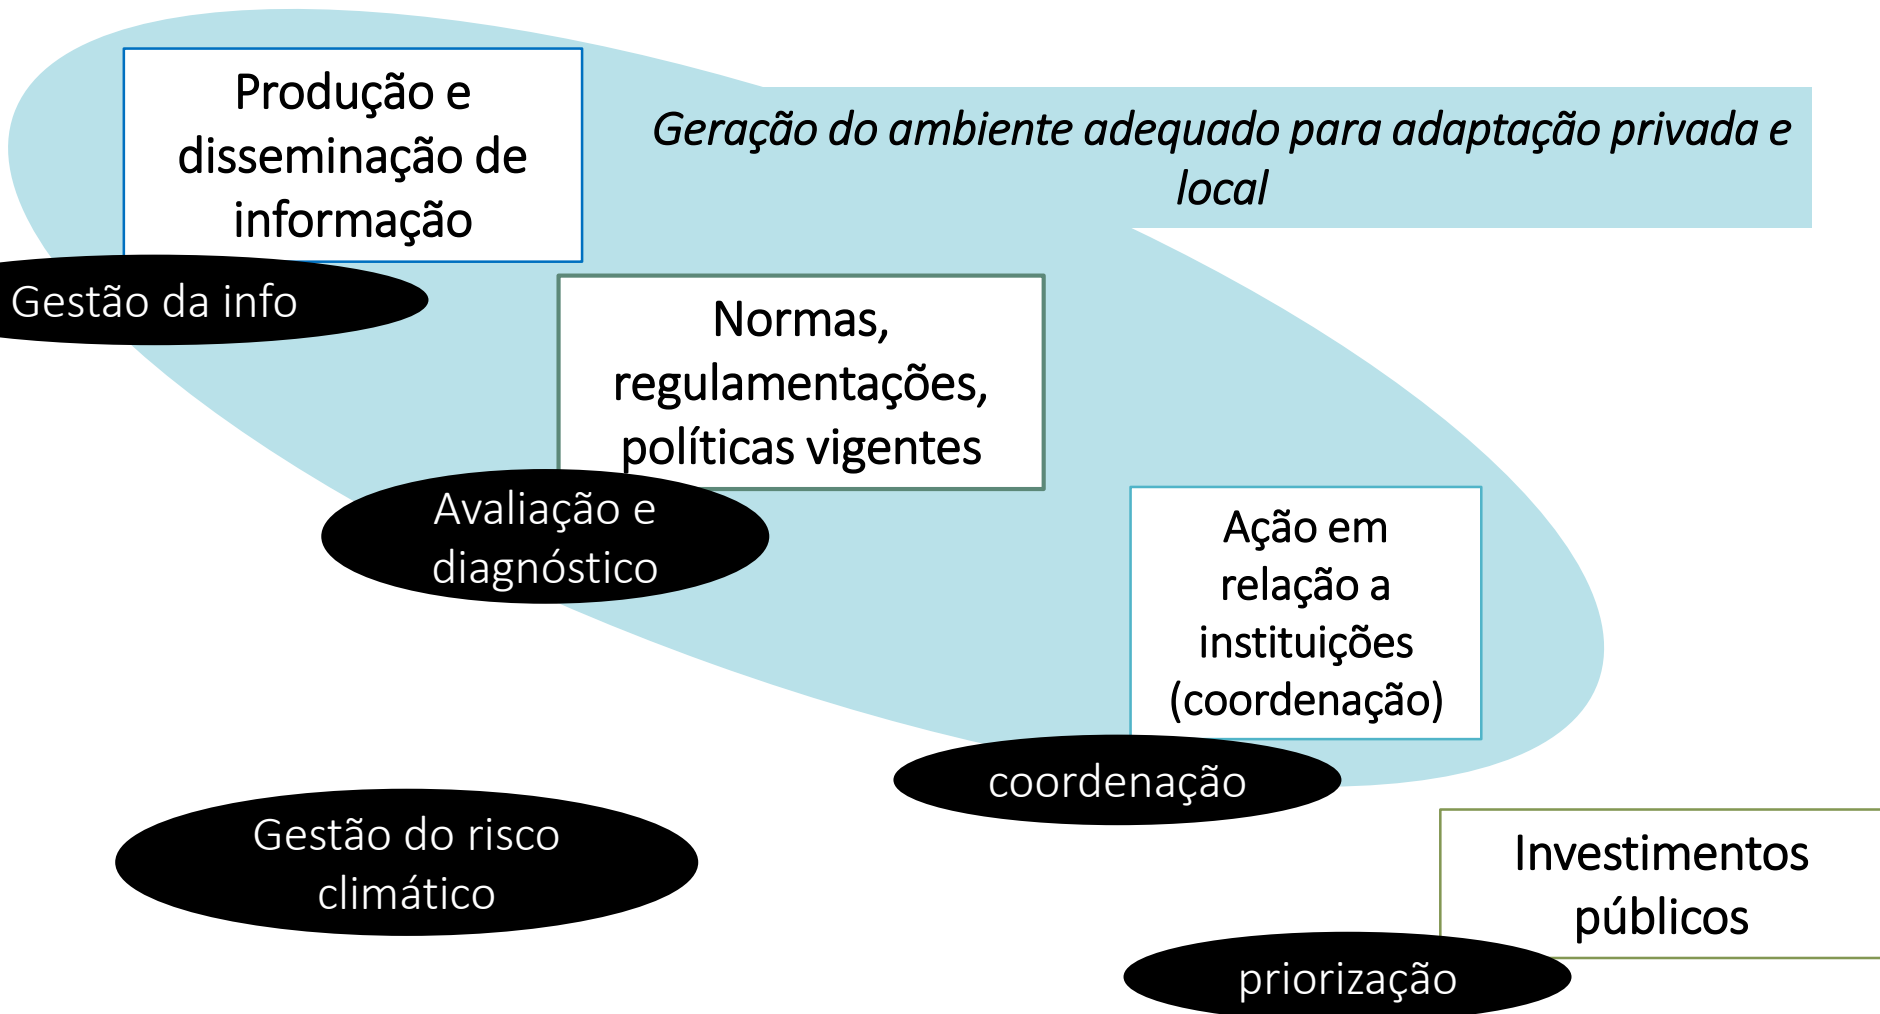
Produção e disseminação de informação

Geração do ambiente adequado para adaptação privada e local

Gestão da info

Normas, regulamentações, políticas vigentes

Avaliação e diagnóstico

Ação em relação a instituições (coordenação)

coordenação

Gestão do risco climático

Investimentos públicos

priorização